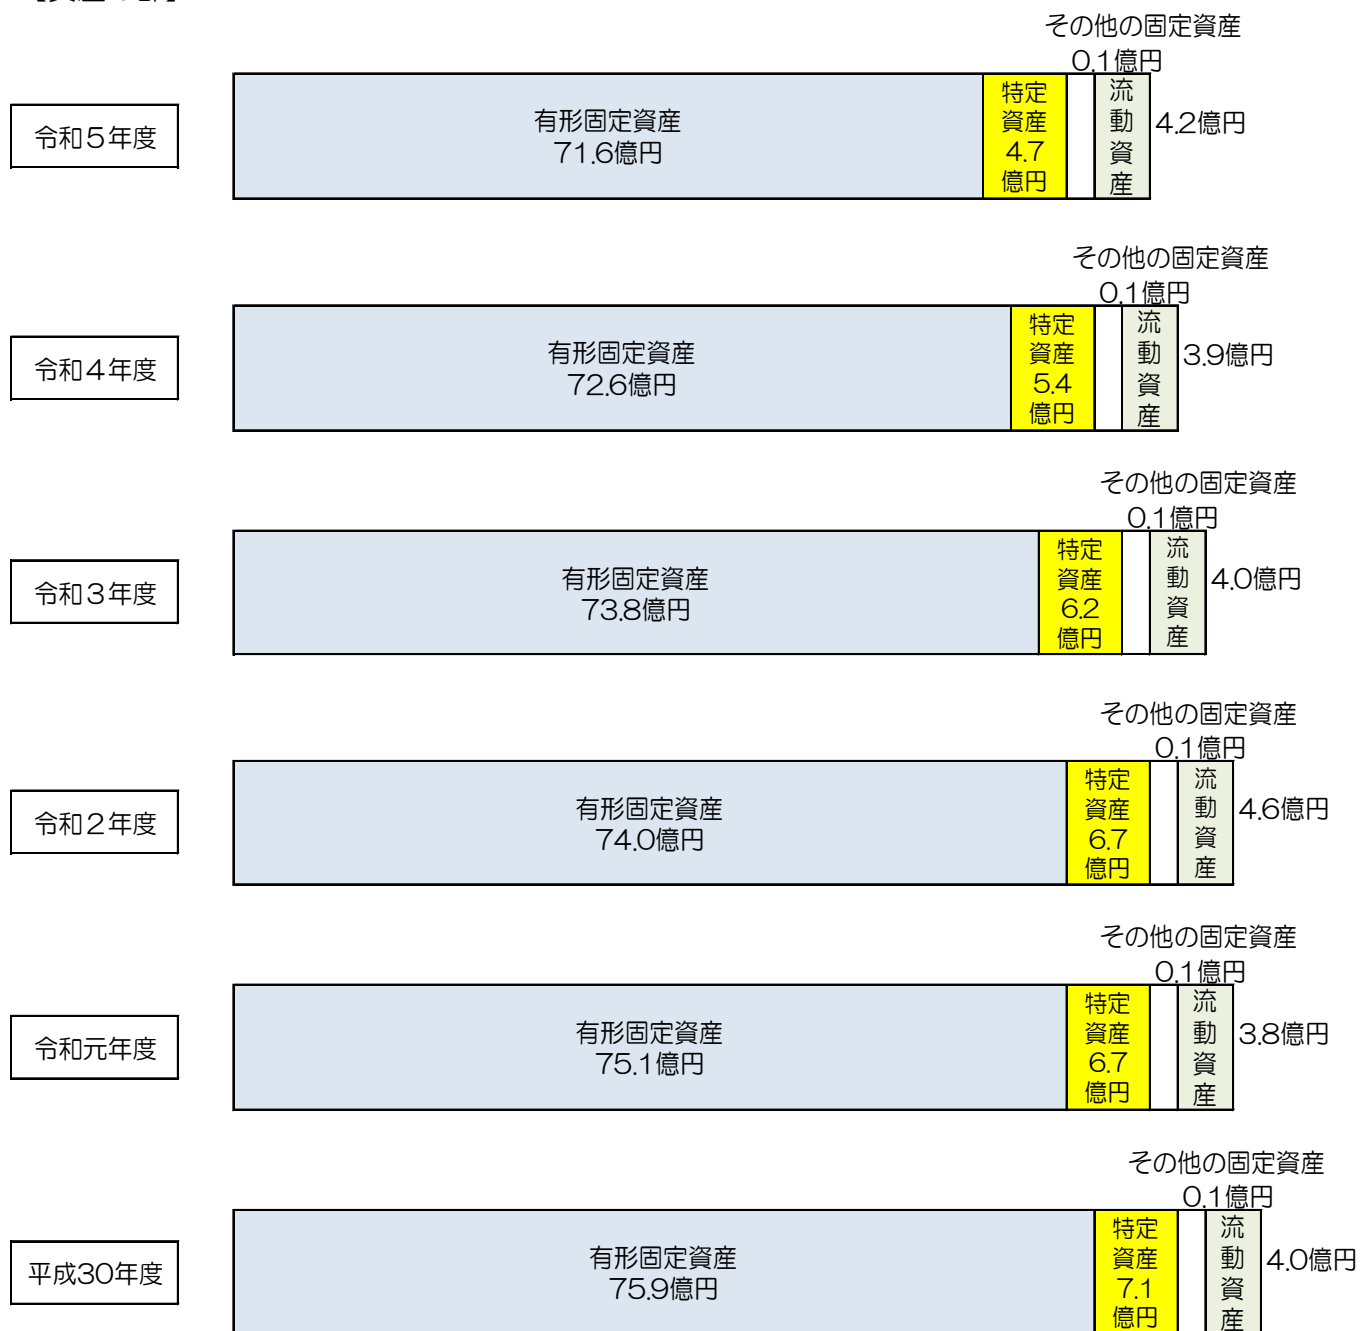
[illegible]

その他の固定資産
0.1億円

令和５年度

有形固定資産
71.6億円

特定資産
4.7億円

流動資産

4.2億円

その他の固定資産
0.1億円

令和４年度

有形固定資産
72.6億円

特定資産
5.4億円

流動資産

3.9億円

その他の固定資産
0.1億円

令和３年度

有形固定資産
73.8億円

特定資産
6.2億円

流動資産

4.0億円

その他の固定資産
0.1億円

令和２年度

有形固定資産
74.0億円

特定資産
6.7億円

流動資産

4.6億円

その他の固定資産
0.1億円

令和元年度

有形固定資産
75.1億円

特定資産
6.7億円

流動資産

3.8億円

その他の固定資産
0.1億円

平成30年度

有形固定資産
75.9億円

特定資産
7.1億円

流動資産

4.0億円